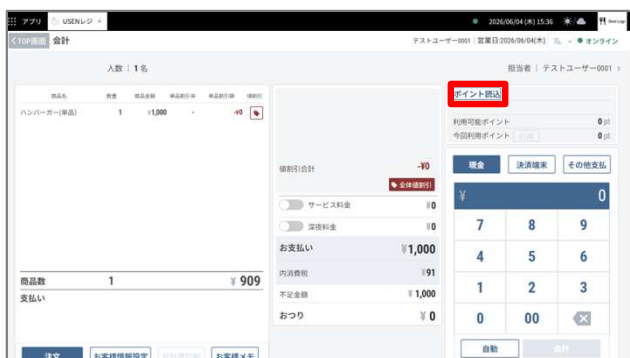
アプリ　USENレジ ×　2026/06/04(木) 15:36

<TOP画面　会計　テストユーザー0001 | 営業日:2026/06/04(木)　オンライン

人数 | 1名　担当者 | テストユーザー0001 >

| 商品名 | 数量 | 商品金額 | 単品割引率 | 単品割引額 | 値割引 |
|---|---|---|---|---|---|
| ハンバーガー(単品) | 1 | ¥1,000 | - | -¥0 | |

値割引合計　-¥0
全体値割引
サービス料金　¥0
深夜料金　¥0
お支払い　¥1,000
内消費税　¥91
不足金額　¥1,000
おつり　¥0

商品数　1　¥909
支払い

注文　お客様情報設定　お客様メモ

ポイント読込
利用可能ポイント　0pt
今回利用ポイント　0pt

現金　決済端末　その他支払
¥　0
7　8　9
4　5　6
1　2　3
0　00
自動　会計